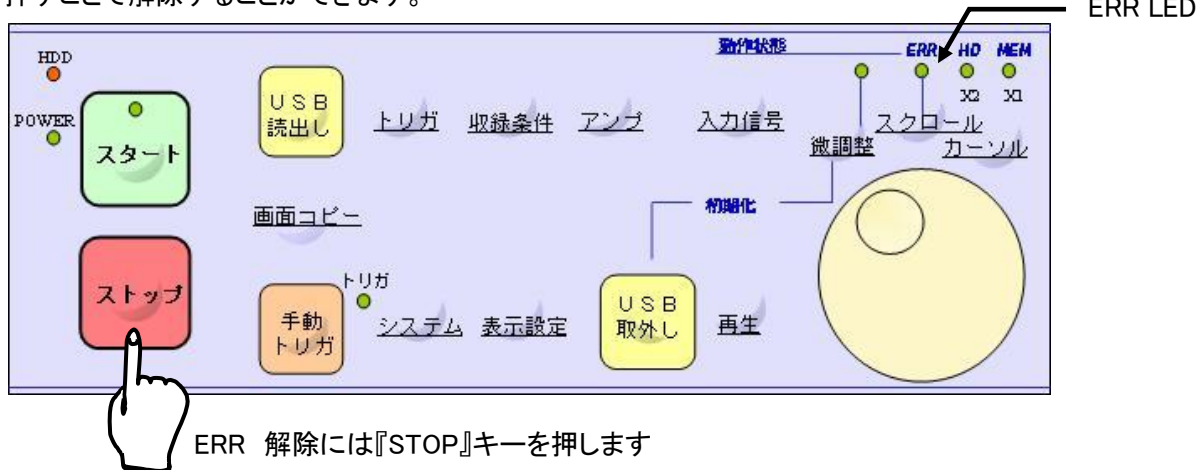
押すことで解除することができます。

ERR LED

HDD
POWER
スタート
ストップ
USB 読出し
トリガ
収録条件
アンプ
入力信号
動作状態
ERR
HD
MEM
X2
X1
スクロール
微調整
カーソル
画面コピー
初期化
トリガ
手動 トリガ
システム
表示設定
USB 取外し
再生

ERR 解除には『STOP』キーを押します